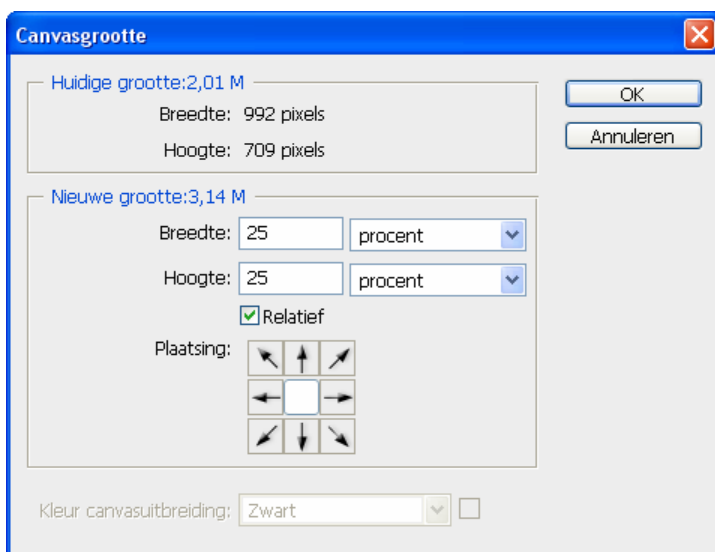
Canvasgrootte

Huidige grootte:2,01 M
Breedte: 992 pixels
Hoogte: 709 pixels

OK
Annuleren

Nieuwe grootte:3,14 M
Breedte: 25 procent
Hoogte: 25 procent
Relatief
Plaatsing:

Kleur canvasuitbreiding: Zwart